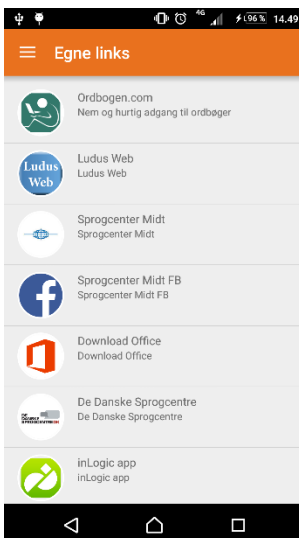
4G 96 % 14.49

Egne links

Ludus Web

Ordbogen.com
Nem og hurtig adgang til ordbøger

Ludus Web
Ludus Web

Sprogcenter Midt
Sprogcenter Midt

Sprogcenter Midt FB
Sprogcenter Midt FB

Download Office
Download Office

De Danske Sprogcentre
De Danske Sprogcentre

inLogic app
inLogic app